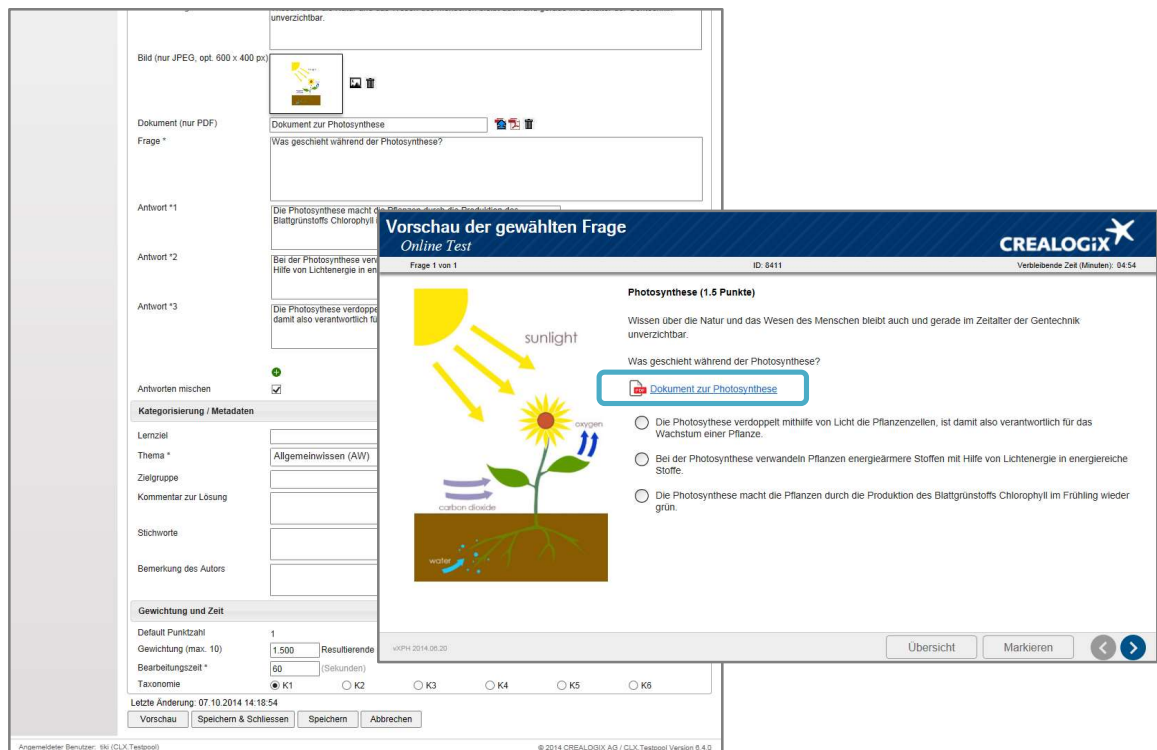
unverzichtbar.

Bild (nur JPEG, opt. 600 x 400 px)

Dokument (nur PDF)
Dokument zur Photosynthese

Frage *
Was geschieht während der Photosynthese?

Antwort *1
Die Photosynthese macht die Pflanzen durch die Produktion des Blattgrünstoffs Chlorophyll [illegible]

Antwort *2
Bei der Photosynthese ver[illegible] Hilfe von Lichtenergie in en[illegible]

Antwort *3
Die Photosynthese verdoppe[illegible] damit also verantwortlich fü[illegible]

Antworten mischen

Kategorisierung / Metadaten

Lernziel
Thema *
Allgemeinwissen (AW)
Zielgruppe
Kommentar zur Lösung
Stichworte
Bemerkung des Autors

Gewichtung und Zeit

Default Punktzahl
1
Gewichtung (max. 10)
1.500
Resultierende
Bearbeitungszeit *
60
(Sekunden)
Taxonomie
K1 K2 K3 K4 K5 K6

Letzte Änderung: 07.10.2014 14:18:54

Vorschau
Speichern & Schliessen
Speichern
Abbrechen

Angemeldeter Benutzer: tki (CLX.Testpool)
© 2014 CREALOGIX AG / CLX.Testpool Version 6.4.0

Vorschau der gewählten Frage
Online Test
CREALOGIX
Frage 1 von 1
ID: 8411
Verbleibende Zeit (Minuten): 04:54

sunlight
oxygen
carbon dioxide
water

Photosynthese (1.5 Punkte)

Wissen über die Natur und das Wesen des Menschen bleibt auch und gerade im Zeitalter der Gentechnik unverzichtbar.

Was geschieht während der Photosynthese?

Dokument zur Photosynthese

Die Photosynthese verdoppelt mithilfe von Licht die Pflanzenzellen, ist damit also verantwortlich für das Wachstum einer Pflanze.

Bei der Photosynthese verwandeln Pflanzen energieärmere Stoffen mit Hilfe von Lichtenergie in energiereiche Stoffe.

Die Photosynthese macht die Pflanzen durch die Produktion des Blattgrünstoffs Chlorophyll im Frühling wieder grün.

eKPH 2014.06.20
Übersicht
Markieren